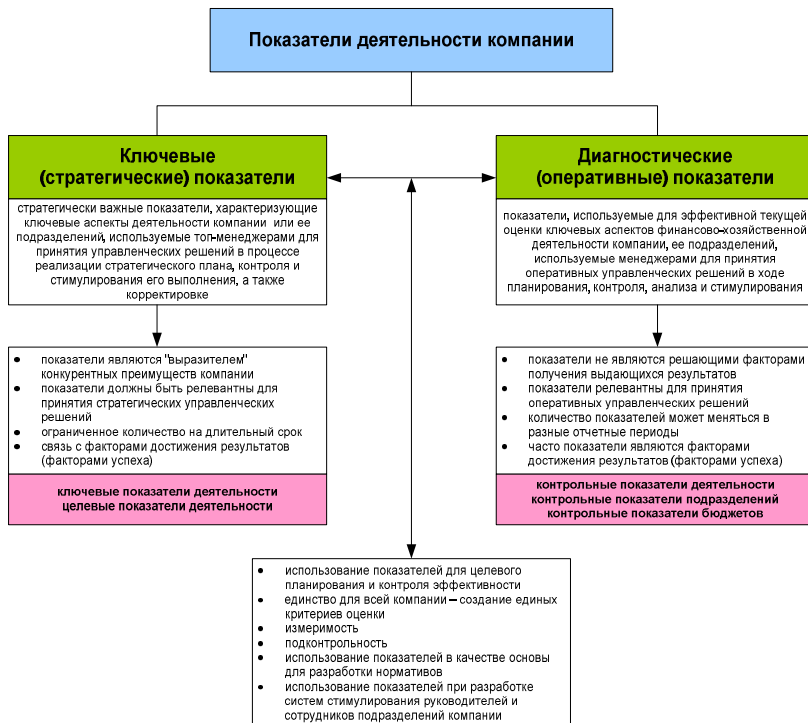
Показатели деятельности компании

Ключевые (стратегические) показатели

стратегически важные показатели, характеризующие ключевые аспекты деятельности компании или ее подразделений, используемые топ-менеджерами для принятия управленческих решений в процессе реализации стратегического плана, контроля и стимулирования его выполнения, а также корректировке

- показатели являются "выразителем" конкурентных преимуществ компании
- показатели должны быть релевантны для принятия стратегических управленческих решений
- ограниченное количество на длительный срок
- связь с факторами достижения результатов (факторами успеха)

ключевые показатели деятельности
целевые показатели деятельности

Диагностические (оперативные) показатели

показатели, используемые для эффективной текущей оценки ключевых аспектов финансово-хозяйственной деятельности компании, ее подразделений, используемые менеджерами для принятия оперативных управленческих решений в ходе планирования, контроля, анализа и стимулирования

- показатели не являются решающими факторами получения выдающихся результатов
- показатели релевантны для принятия оперативных управленческих решений
- количество показателей может меняться в разные отчетные периоды
- часто показатели являются факторами достижения результатов (факторами успеха)

контрольные показатели деятельности
контрольные показатели подразделений
контрольные показатели бюджетов

- использование показателей для целевого планирования и контроля эффективности
- единство для всей компании – создание единых критериев оценки
- измеримость
- подконтрольность
- использование показателей в качестве основы для разработки нормативов
- использование показателей при разработке систем стимулирования руководителей и сотрудников подразделений компании